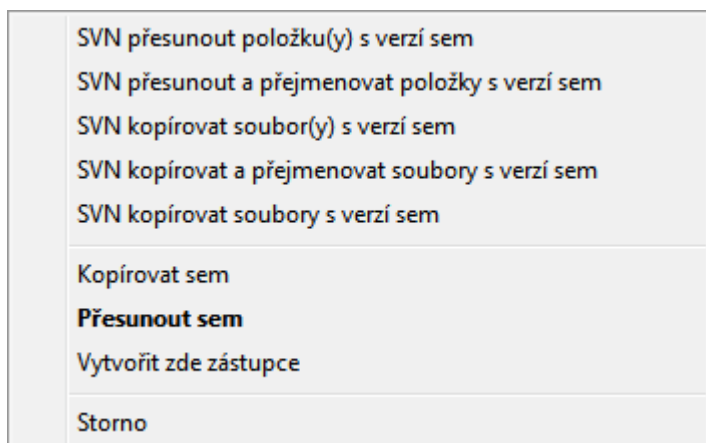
SVN přesunout položku(y) s verzí sem
SVN přesunout a přejmenovat položky s verzí sem
SVN kopírovat soubor(y) s verzí sem
SVN kopírovat a přejmenovat soubory s verzí sem
SVN kopírovat soubory s verzí sem

Kopírovat sem
**Přesunout sem**
Vytvořit zde zástupce

Storno